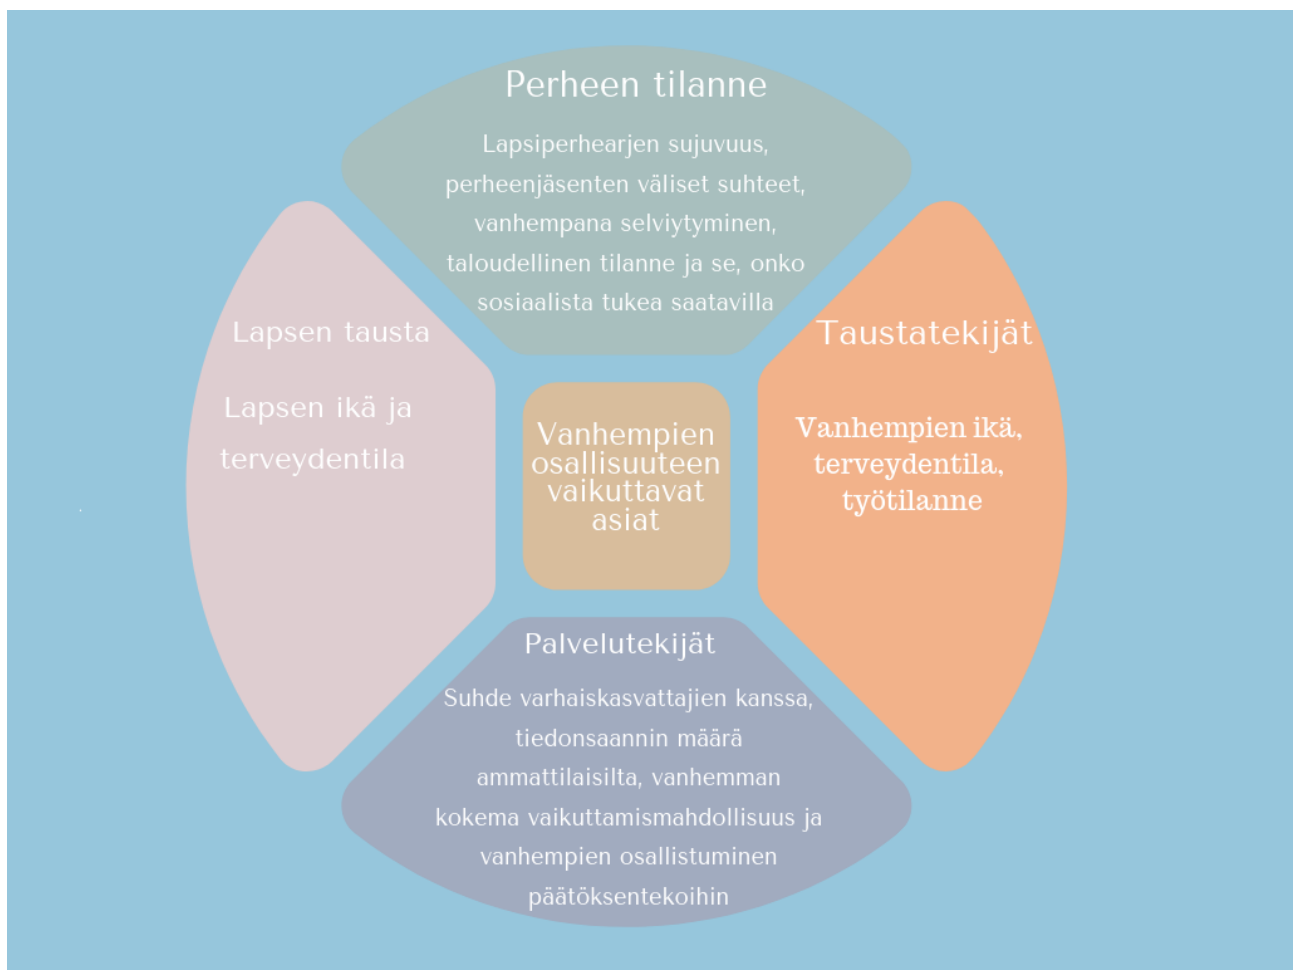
Perheen tilanne

Lapsiperhearjen sujuvuus, perheenjäsenten väliset suhteet, vanhempana selviytyminen, taloudellinen tilanne ja se, onko sosiaalista tukea saatavilla

Lapsen tausta

Lapsen ikä ja terveydentila

Vanhempien osallisuuteen vaikuttavat asiat

Taustatekijät

Vanhempien ikä, terveydentila, työtilanne

Palvelutekijät

Suhde varhaiskasvattajien kanssa, tiedonsaannin määrä ammattilaisilta, vanhemman kokema vaikuttamismahdollisuus ja vanhempien osallistuminen päätöksentekoihin